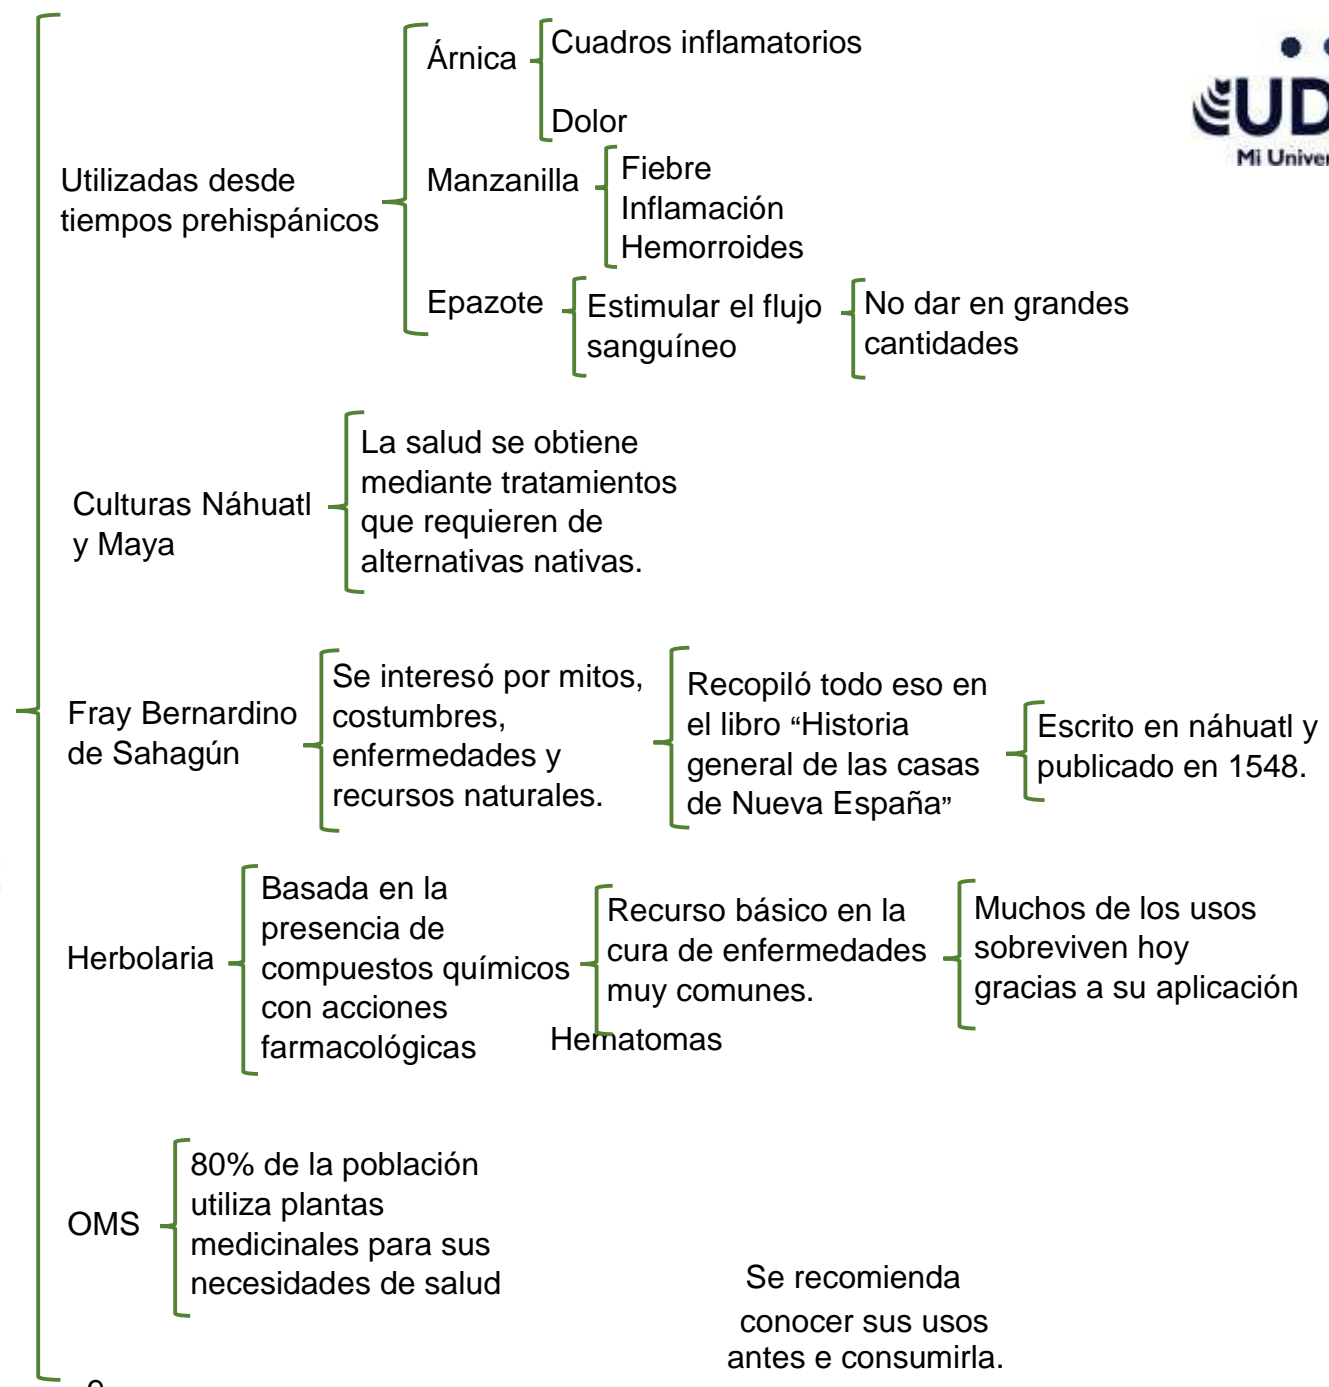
UD
Mi Univer

Utilizadas desde tiempos prehispánicos

Árnica
Cuadros inflamatorios
Dolor

Manzanilla
Fiebre
Inflamación
Hemorroides

Epazote
Estimular el flujo sanguíneo
No dar en grandes cantidades

Culturas Náhuatl y Maya
La salud se obtiene mediante tratamientos que requieren de alternativas nativas.

Fray Bernardino de Sahagún
Se interesó por mitos, costumbres, enfermedades y recursos naturales.
Recopiló todo eso en el libro “Historia general de las casas de Nueva España”
Escrito en náhuatl y publicado en 1548.

Herbolaria
Basada en la presencia de compuestos químicos con acciones farmacológicas
Recurso básico en la cura de enfermedades muy comunes.
Hematomas
Muchos de los usos sobreviven hoy gracias a su aplicación

OMS
80% de la población utiliza plantas medicinales para sus necesidades de salud

Se recomienda conocer sus usos antes e consumirla.